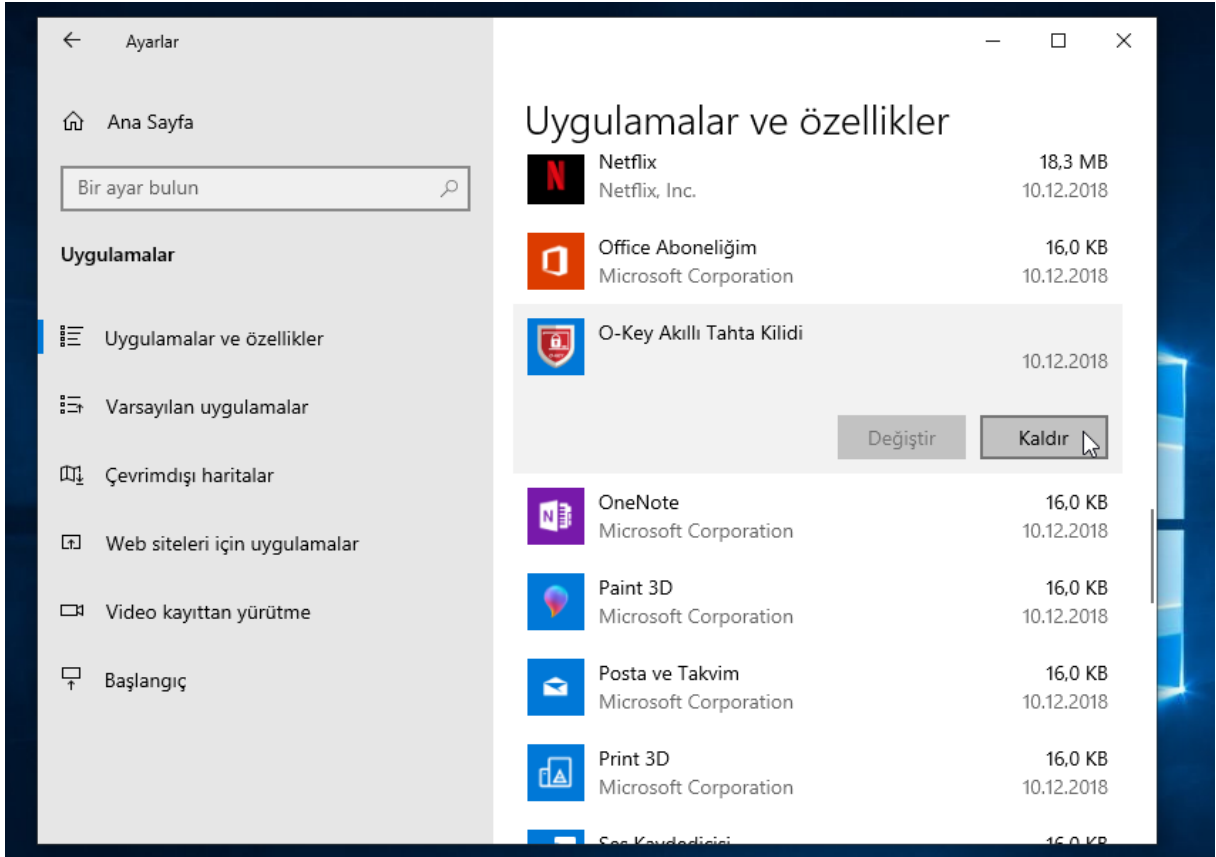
Ayarlar

Ana Sayfa

Bir ayar bulun

Uygulamalar

Uygulamalar ve özellikler

Varsayılan uygulamalar

Çevrimdışı haritalar

Web siteleri için uygulamalar

Video kayıttan yürütme

Başlangıç

Uygulamalar ve özellikler

Netflix
Netflix, Inc.
18,3 MB
10.12.2018

Office Aboneliğim
Microsoft Corporation
16,0 KB
10.12.2018

O-Key Akıllı Tahta Kilidi
10.12.2018

Değiştir
Kaldır

OneNote
Microsoft Corporation
16,0 KB
10.12.2018

Paint 3D
Microsoft Corporation
16,0 KB
10.12.2018

Posta ve Takvim
Microsoft Corporation
16,0 KB
10.12.2018

Print 3D
Microsoft Corporation
16,0 KB
10.12.2018

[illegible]
16,0 KB